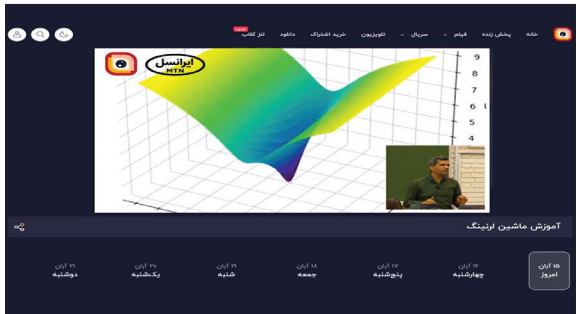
خانه پخش زنده فیلم سریال تلویزیون خرید اشتراک دانلود لنز کلاب

ایرانسل MTN

9
8
7
6
5
4
3

آموزش ماشین لرنینگ

۱۵ آبان امروز
۱۶ آبان چهارشنبه
۱۷ آبان پنج‌شنبه
۱۸ آبان جمعه
۱۹ آبان شنبه
۲۰ آبان یک‌شنبه
۲۱ آبان دوشنبه